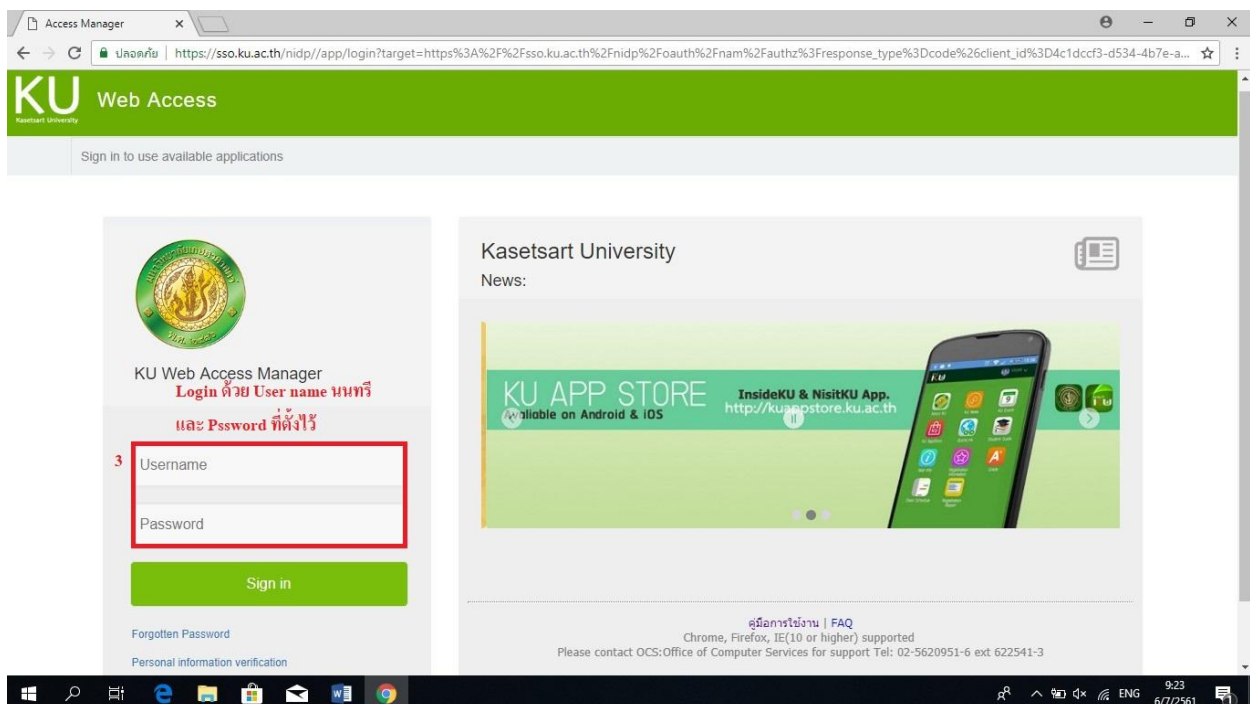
Access Manager

ปลอดภัย | https://sso.ku.ac.th/nidp//app/login?target=https%3A%2F%2Fsso.ku.ac.th%2Fnidp%2Foauth%2Fnam%2Fauthz%3Fresponse_type%3Dcode%26client_id%3D4c1dccf3-d534-4b7e-a...

KU Kasetsart University

Web Access

Sign in to use available applications

KU Web Access Manager

Login ด้วย User name นนทรี และ Pssword ที่ตั้งไว้

3

Username

Password

Sign in

Forgotten Password

Personal information verification

Kasetsart University

News:

KU APP STORE

Avaliable on Android & iOS

InsideKU & NisitKU App.

http://kuappstore.ku.ac.th

คู่มือการใช้งาน | FAQ

Chrome, Firefox, IE(10 or higher) supported

Please contact OCS:Office of Computer Services for support Tel: 02-5620951-6 ext 622541-3

ENG 9:23 6/7/2561